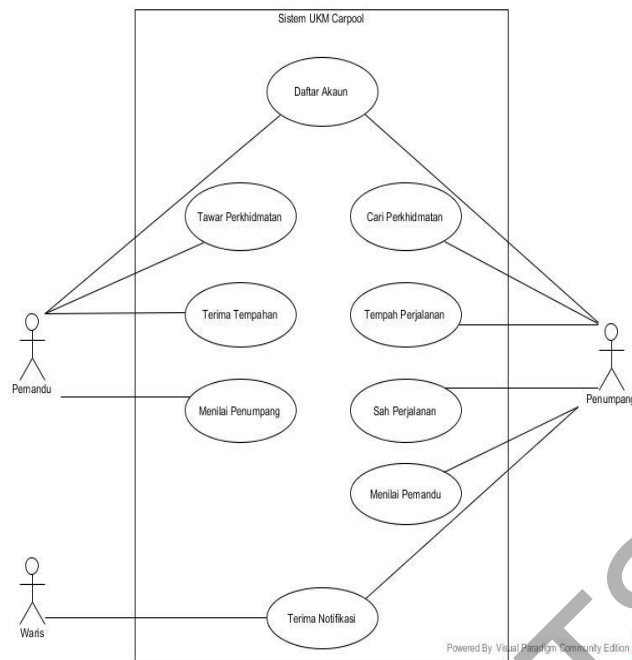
Sistem UKM Carpool

Daftar Akaun

Tawar Perkhidmatan

Cari Perkhidmatan

Terima Tempahan

Tempah Perjalanan

Pemandu

Menilai Penumpang

Sah Perjalanan

Penumpang

Menilai Pemandu

Waris

Terima Notifikasi

Powered By Visual Paradigm Community Edition